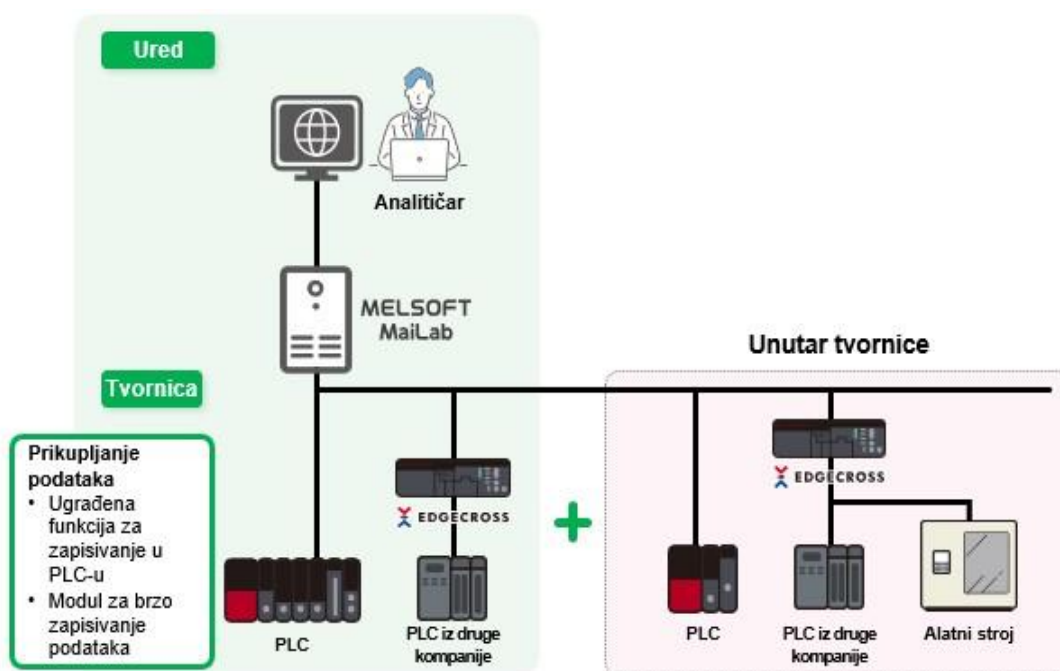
Ured

Analitičar

MELSOFT MaiLab

Unutar tvornice

Tvornica

Prikupljanje podataka
• Ugrađena funkcija za zapisivanje u PLC-u
• Modul za brzo zapisivanje podataka

EDGECROSS

EDGECROSS

PLC

PLC iz druge kompanije

PLC

PLC iz druge kompanije

Alatni stroj